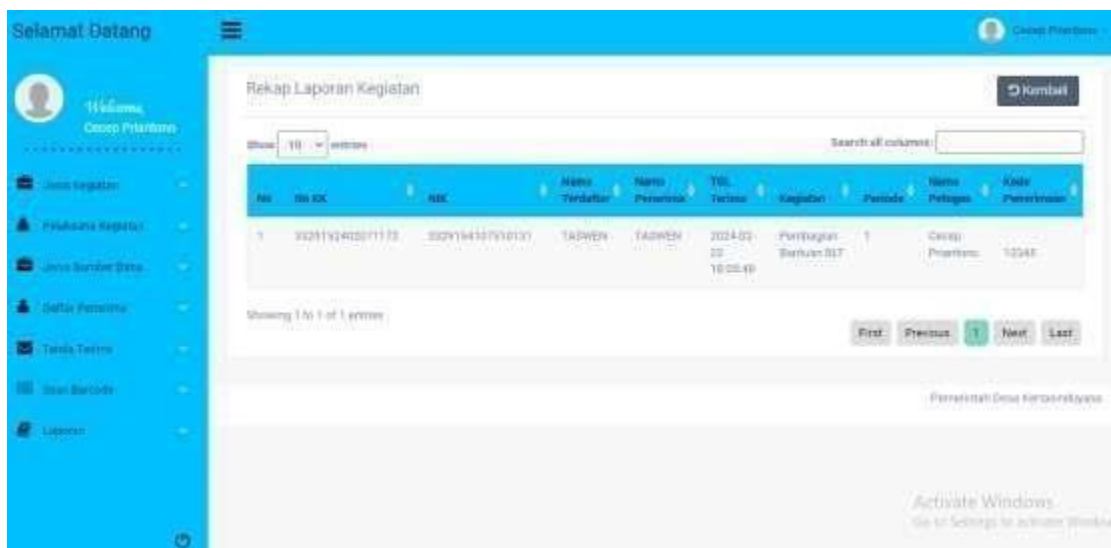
Selamat Datang

Cecep Priantono

Welcome,
Cecep Priantono

Jenis Kegiatan

Pelaksana Kegiatan

Jenis Sumber Dana

Daftar Penerima

Tanda Terima

Scan Barcode

Laporan

Rekap Laporan Kegiatan

Kembali

Show 10 entries

Search all columns:

| No | No KK | NIK | Nama Terdaftar | Nama Penerima | TGL Terima | Kegiatan | Periode | Nama Petugas | Kode Penerimaan |
|---|---|---|---|---|---|---|---|---|---|
| 1 | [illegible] | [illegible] | TASWEN | TASWEN | 2024-02-22 10:05:49 | Pembagian Bantuan BLT | 1 | Cecep Priantono | 12345 |

Showing 1 to 1 of 1 entries

First Previous 1 Next Last

Pemerintah Desa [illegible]

Activate Windows
Go to Settings to activate Windows.